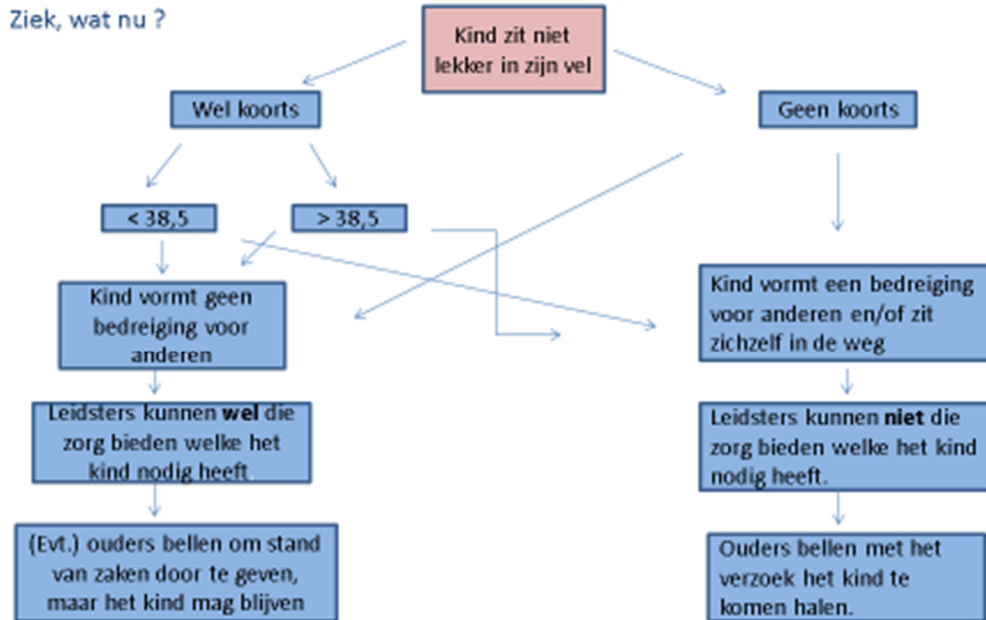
Ziek, wat nu ?

Kind zit niet lekker in zijn vel

Wel koorts

Geen koorts

< 38,5

> 38,5

Kind vormt geen bedreiging voor anderen

Kind vormt een bedreiging voor anderen en/of zit zichzelf in de weg

Leidsters kunnen **wel** die zorg bieden welke het kind nodig heeft.

Leidsters kunnen **niet** die zorg bieden welke het kind nodig heeft.

(Evt.) ouders bellen om stand van zaken door te geven, maar het kind mag blijven

Ouders bellen met het verzoek het kind te komen halen.